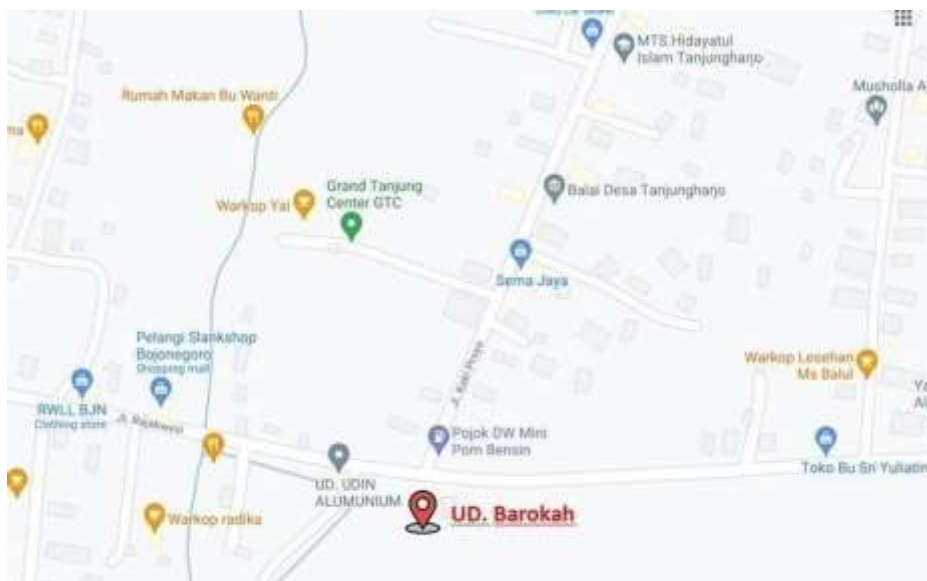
MTS Hidayatul Islam Tanjungharjo

Rumah Makan Bu Wanti

Musholla A

ma

Grand Tanjung Center GTC

Warkop Yai

Balai Desa Tanjungharjo

Sema Jaya

Pelangi Stankshop Bojonegoro
Shopping mall

Warkop Lesehan Ms Balul

Ya Al

RWLL BJN
Clothing store

Jl. Rajekwesi

Jl. Kali Pepe

Pojok DW Mini Pom Bensin

Toko Bu Sri Yuliatin

UD. UDIN ALUMUNIUM

UD. Barokah

Warkop radika